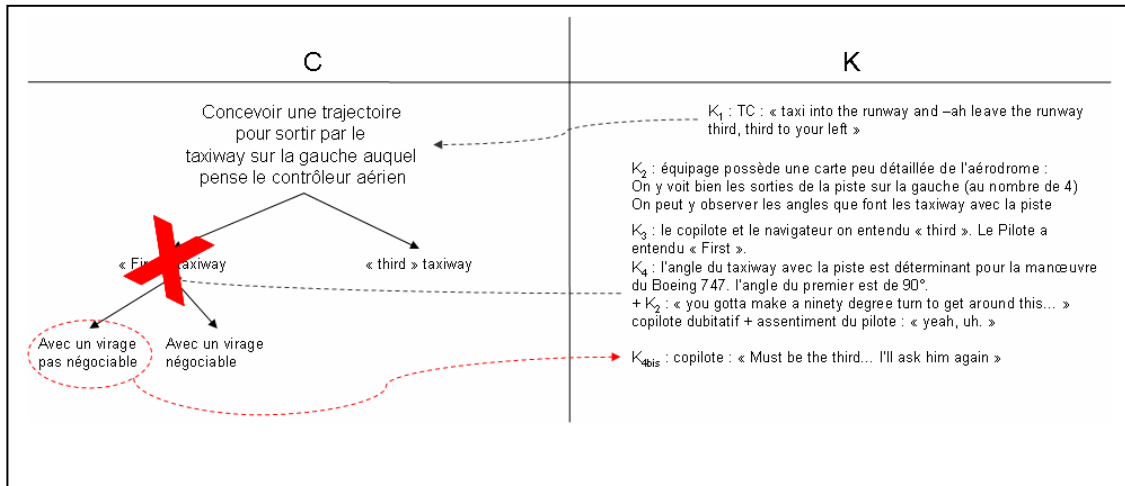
| C | K |
|---|---|

Concevoir une trajectoire pour sortir par le taxiway sur la gauche auquel pense le contrôleur aérien

« Fir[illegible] taxiway

« third » taxiway

Avec un virage pas négociable

Avec un virage négociable

$K_1$ : TC : « taxi into the runway and –ah leave the runway third, third to your left »

$K_2$ : équipage possède une carte peu détaillée de l'aérodrome :
On y voit bien les sorties de la piste sur la gauche (au nombre de 4)
On peut y observer les angles que font les taxiway avec la piste

$K_3$ : le copilote et le navigateur on entendu « third ». Le Pilote a entendu « First ».
$K_4$ : l'angle du taxiway avec la piste est déterminant pour la manœuvre du Boeing 747. l'angle du premier est de 90°.
+ $K_2$ : « you gotta make a ninety degree turn to get around this… » copilote dubitatif + assentiment du pilote : « yeah, uh. »

$K_{4bis}$ : copilote : « Must be the third… I'll ask him again »